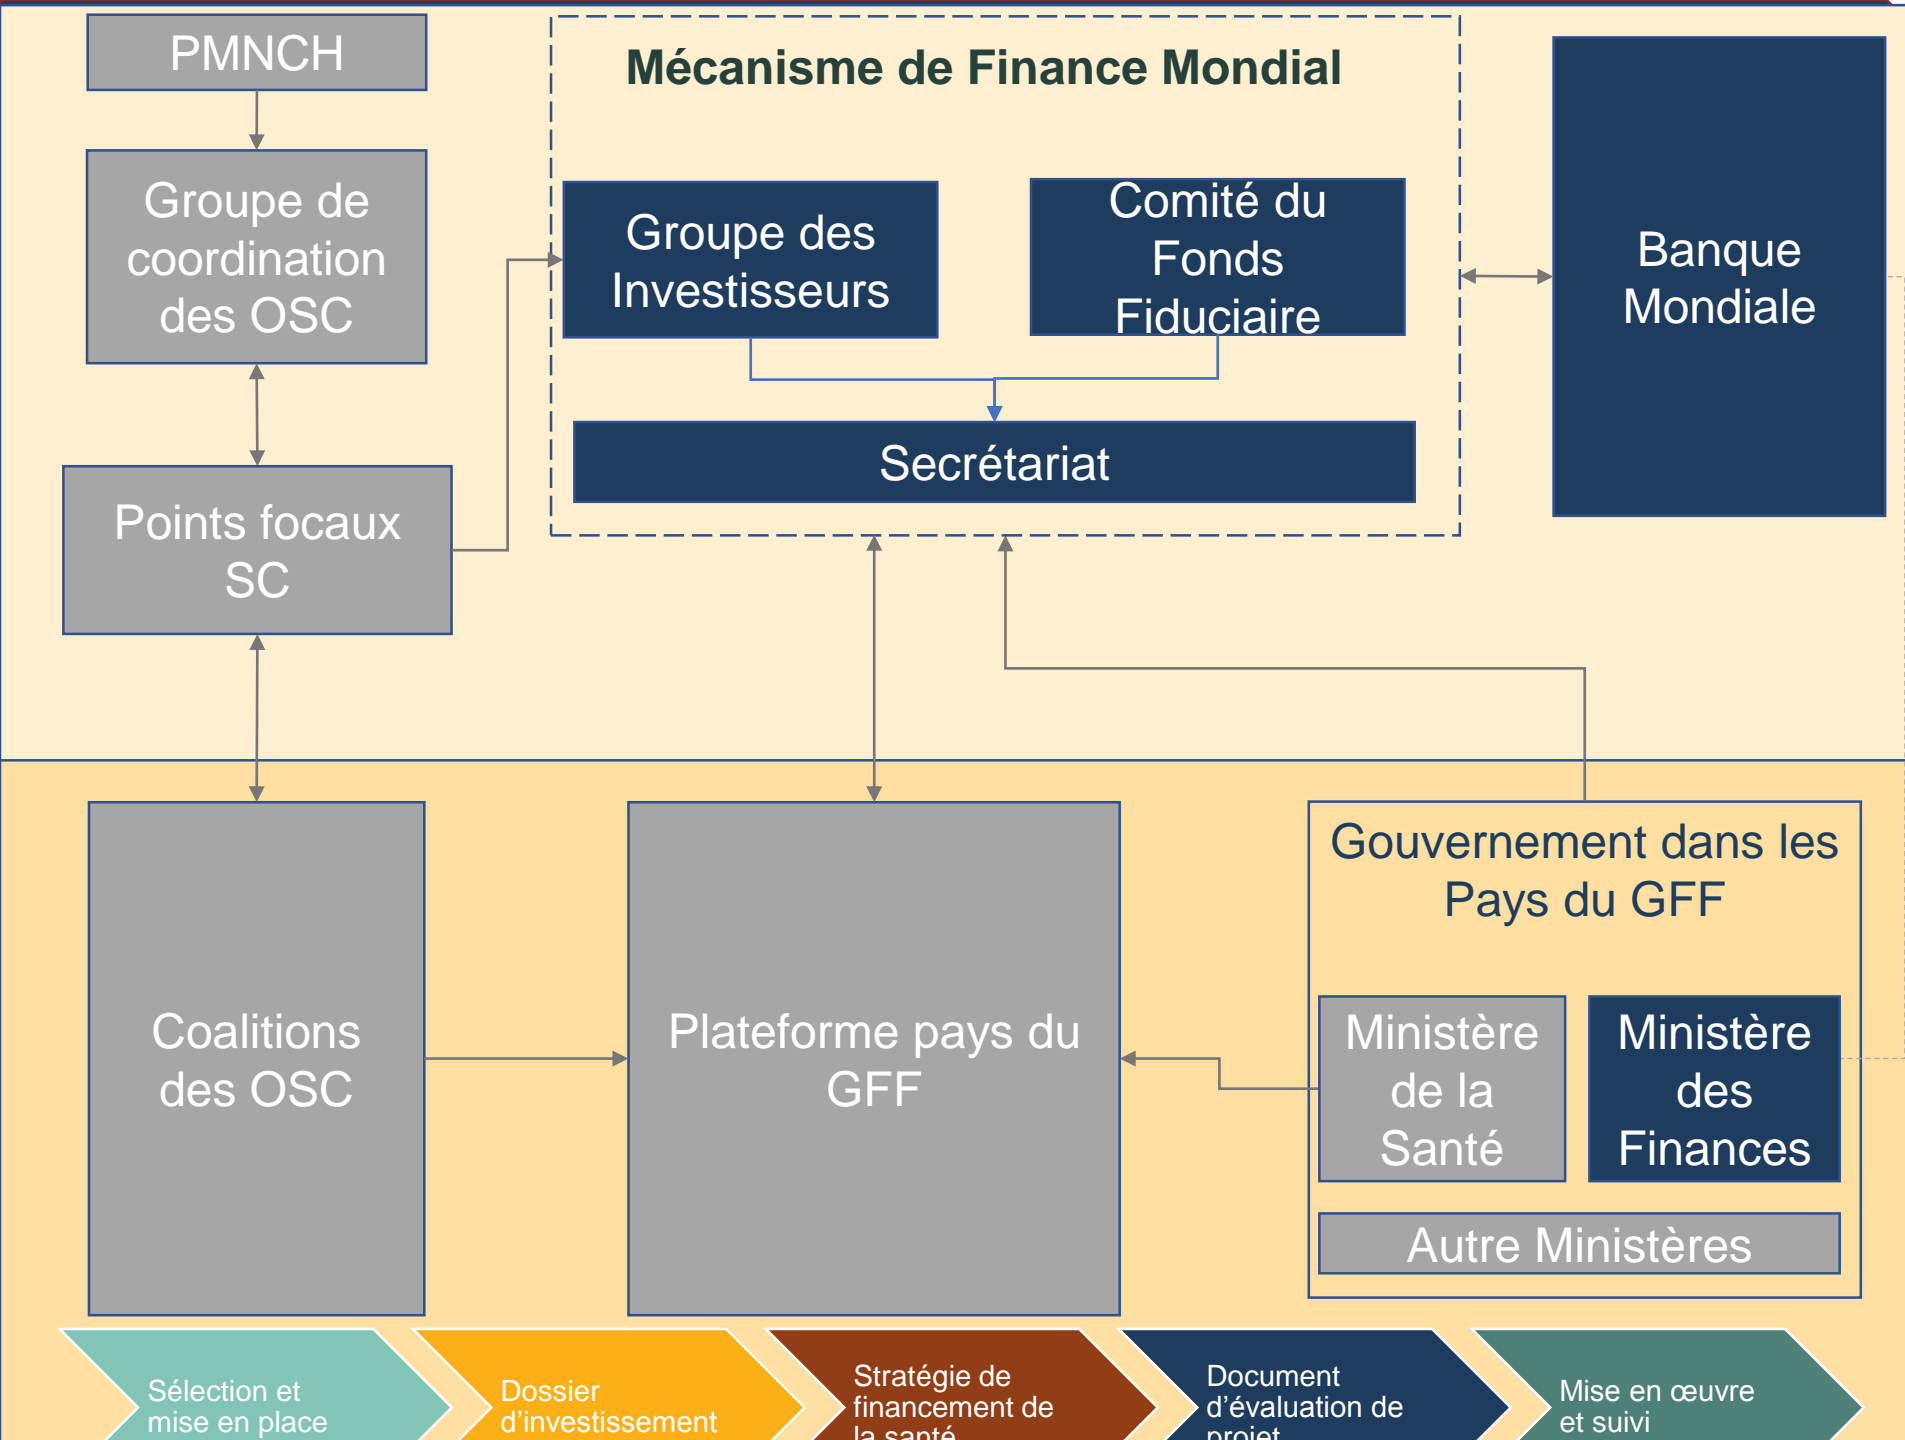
PMNCH

Groupe de coordination des OSC

Points focaux SC

Mécanisme de Finance Mondial

Groupe des Investisseurs

Comité du Fonds Fiduciaire

Secrétariat

Banque Mondiale

Coalitions des OSC

Plateforme pays du GFF

Gouvernement dans les Pays du GFF

Ministère de la Santé

Ministère des Finances

Autre Ministères

Sélection et mise en place

Dossier d'investissement

Stratégie de financement de la santé

Document d'évaluation de projet

Mise en œuvre et suivi